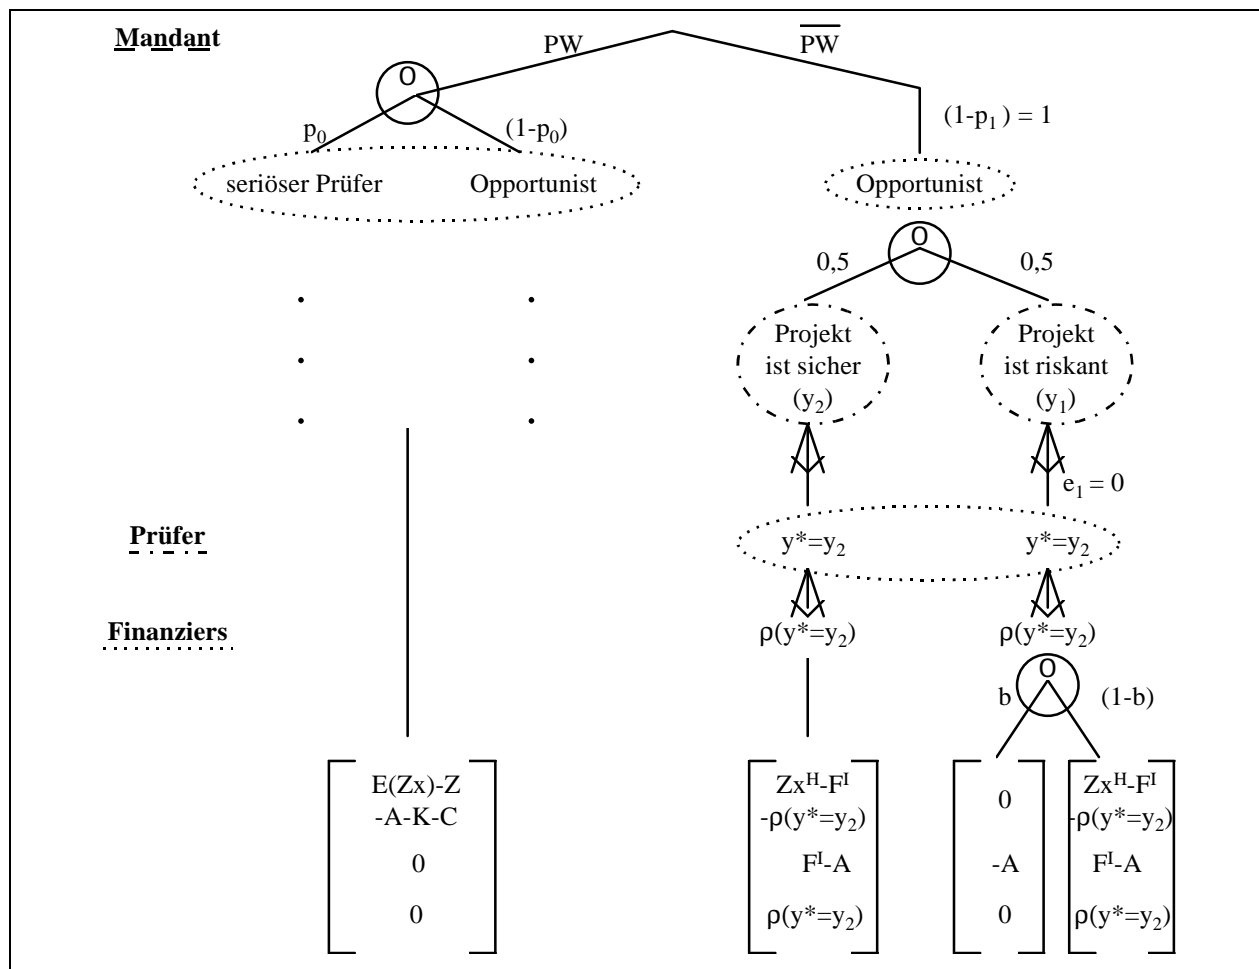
Mandant

PW $\overline{PW}$

O

$p_0$ $(1-p_0)$ $(1-p_1) = 1$

seriöser Prüfer Opportunist Opportunist

O

0,5 0,5

Projekt ist sicher $(y_2)$

Projekt ist riskant $(y_1)$

$e_1 = 0$

Prüfer

$y^*=y_2$ $y^*=y_2$

Finanziers

$\rho(y^*=y_2)$ $\rho(y^*=y_2)$

O

b (1-b)

$\begin{bmatrix} E(Zx)-Z-A-K-C \\ 0 \\ 0 \end{bmatrix}$

$\begin{bmatrix} Zx^H-F^I-\rho(y^*=y_2) \\ F^I-A \\ \rho(y^*=y_2) \end{bmatrix}$

$\begin{bmatrix} 0 \\ -A \\ 0 \end{bmatrix}$

$\begin{bmatrix} Zx^H-F^I-\rho(y^*=y_2) \\ F^I-A \\ \rho(y^*=y_2) \end{bmatrix}$